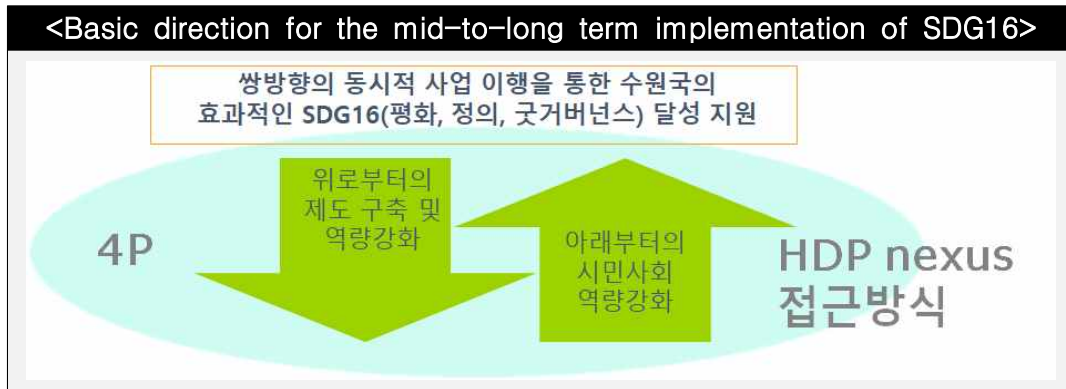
<Basic direction for the mid-to-long term implementation of SDG16>

쌍방향의 동시적 사업 이행을 통한 수원국의 효과적인 SDG16(평화, 정의, 굿거버넌스) 달성 지원

4P

위로부터의 제도 구축 및 역량강화

아래부터의 시민사회 역량강화

HDP nexus 접근방식